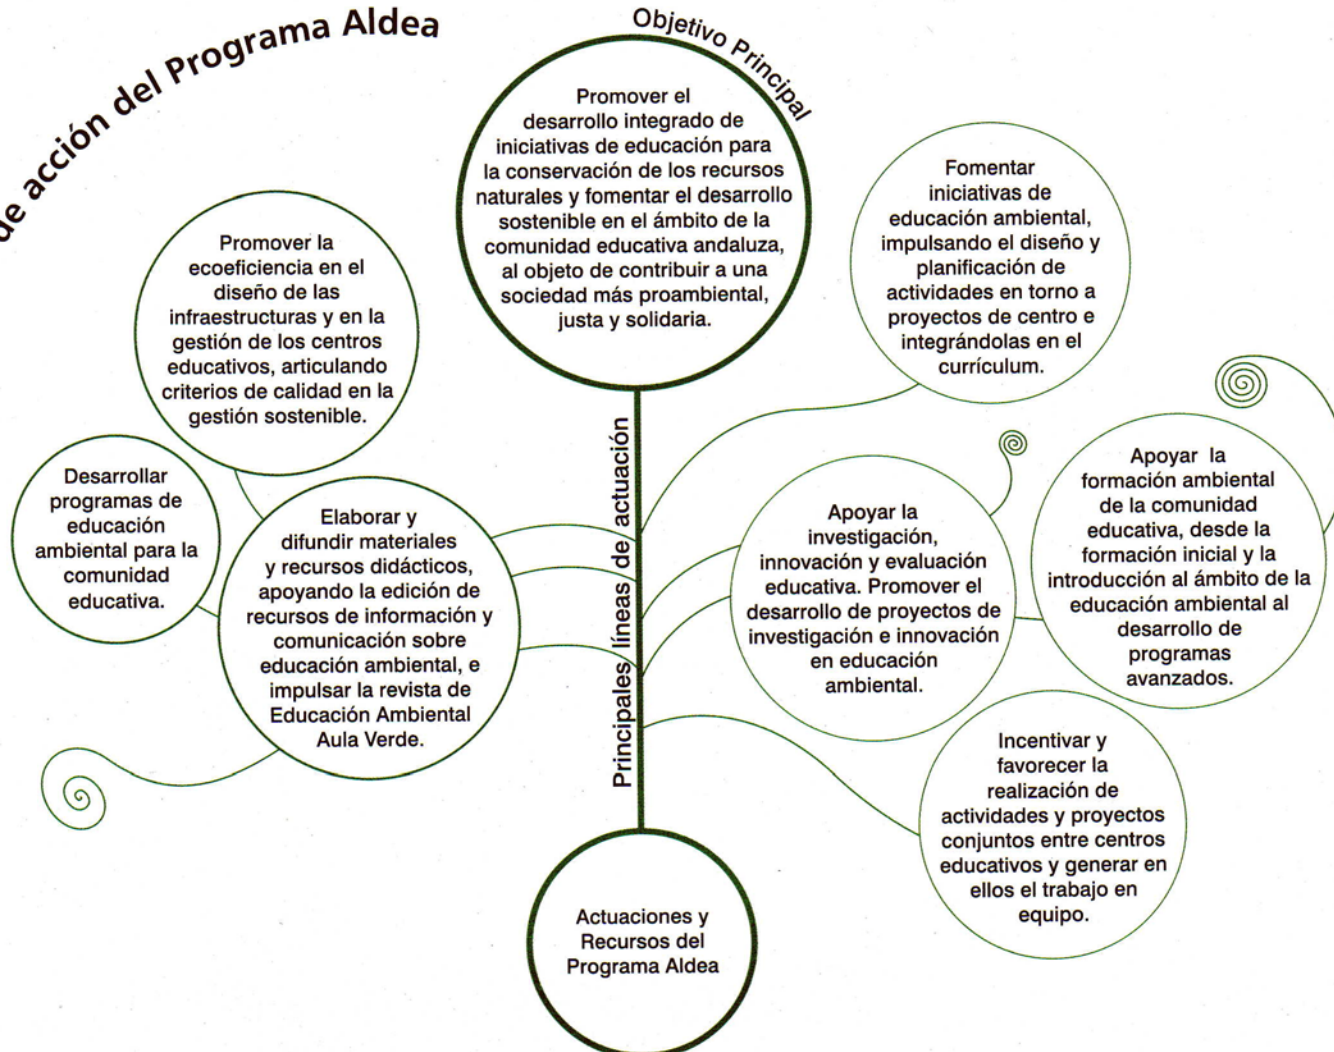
de acción del Programa Aldea

Objetivo Principal

Promover el desarrollo integrado de iniciativas de educación para la conservación de los recursos naturales y fomentar el desarrollo sostenible en el ámbito de la comunidad educativa andaluza, al objeto de contribuir a una sociedad más proambiental, justa y solidaria.

Principales líneas de actuación

Promover la ecoeficiencia en el diseño de las infraestructuras y en la gestión de los centros educativos, articulando criterios de calidad en la gestión sostenible.

Fomentar iniciativas de educación ambiental, impulsando el diseño y planificación de actividades en torno a proyectos de centro e integrándolas en el currículum.

Desarrollar programas de educación ambiental para la comunidad educativa.

Elaborar y difundir materiales y recursos didácticos, apoyando la edición de recursos de información y comunicación sobre educación ambiental, e impulsar la revista de Educación Ambiental Aula Verde.

Apoyar la investigación, innovación y evaluación educativa. Promover el desarrollo de proyectos de investigación e innovación en educación ambiental.

Apoyar la formación ambiental de la comunidad educativa, desde la formación inicial y la introducción al ámbito de la educación ambiental al desarrollo de programas avanzados.

Incentivar y favorecer la realización de actividades y proyectos conjuntos entre centros educativos y generar en ellos el trabajo en equipo.

Actuaciones y Recursos del Programa Aldea